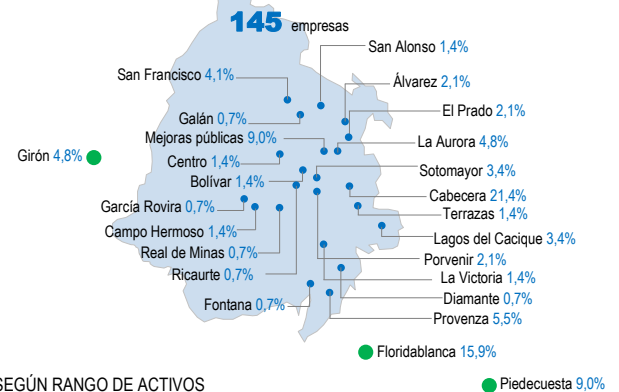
145 empresas

San Alonso 1,4%
San Francisco 4,1%
Álvarez 2,1%
El Prado 2,1%
Galán 0,7%
Mejoras públicas 9,0%
La Aurora 4,8%
Girón 4,8%
Centro 1,4%
Sotomayor 3,4%
Bolívar 1,4%
Cabecera 21,4%
García Rovira 0,7%
Terrazas 1,4%
Campo Hermoso 1,4%
Lagos del Cacique 3,4%
Real de Minas 0,7%
Porvenir 2,1%
Ricaurte 0,7%
La Victoria 1,4%
Diamante 0,7%
Fontana 0,7%
Provenza 5,5%
Floridablanca 15,9%

SEGÚN RANGO DE ACTIVOS
Piedecuesta 9,0%